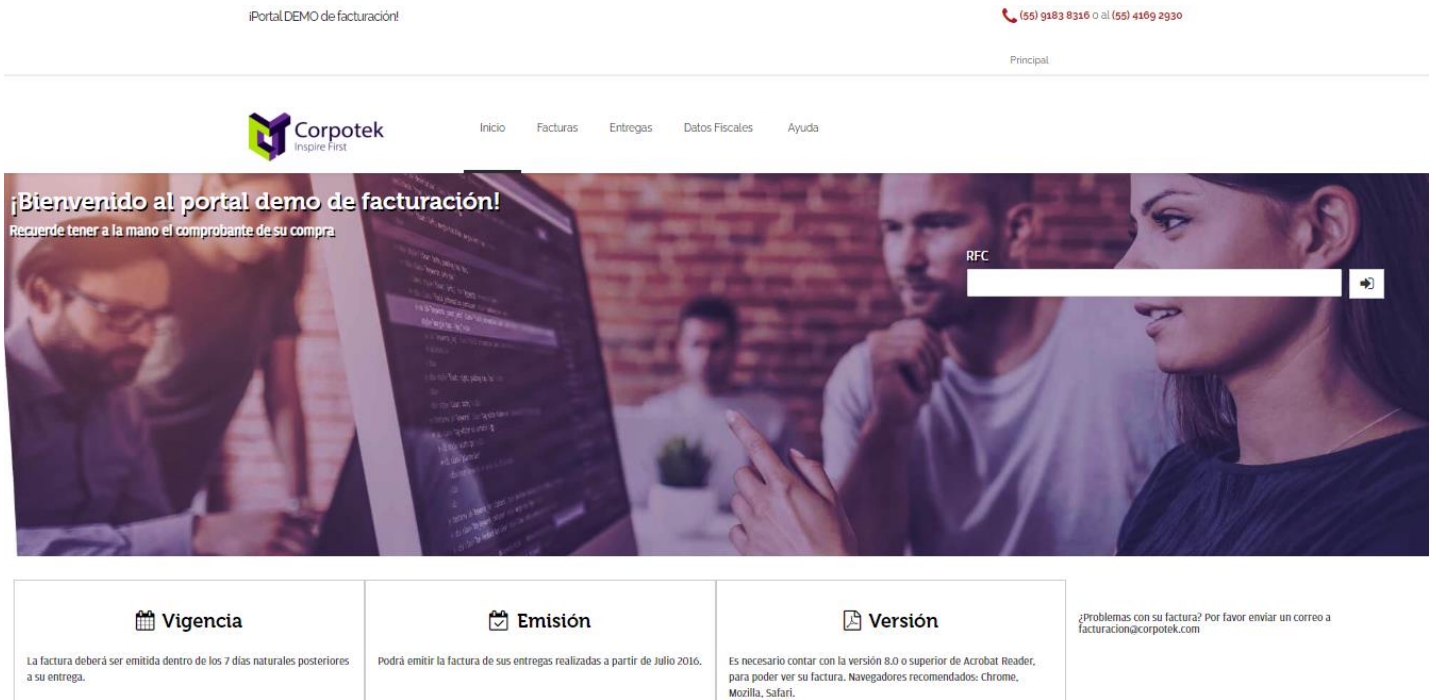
¡Portal DEMO de facturación!

(55) 9183 8316 o al (55) 4169 2930

Principal

Corpotek
Inspire First

Inicio Facturas Entregas Datos Fiscales Ayuda

¡Bienvenido al portal demo de facturación!
Recuerde tener a la mano el comprobante de su compra

RFC

Vigencia
La factura deberá ser emitida dentro de los 7 días naturales posteriores a su entrega.

Emisión
Podrá emitir la factura de sus entregas realizadas a partir de Julio 2016.

Versión
Es necesario contar con la versión 8.0 o superior de Acrobat Reader, para poder ver su factura. Navegadores recomendados: Chrome, Mozilla, Safari.

¿Problemas con su factura? Por favor enviar un correo a facturacion@corpotek.com